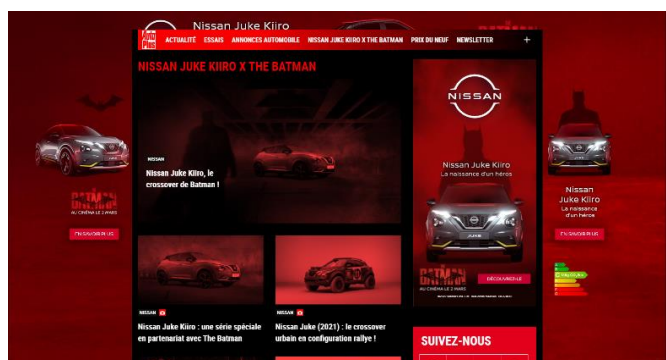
Nissan Juke Kiiro

Auto Plus

ACTUALITÉ ESSAIS ANNONCES AUTOMOBILE NISSAN JUKE KIIRO X THE BATMAN PRIX DU NEUF NEWSLETTER +

NISSAN JUKE KIIRO X THE BATMAN

NISSAN

Nissan Juke Kiiro, le crossover de Batman !

NISSAN

Nissan Juke Kiiro : une série spéciale en partenariat avec The Batman

NISSAN

Nissan Juke (2021) : le crossover urbain en configuration rallye !

NISSAN

Nissan Juke Kiiro
La naissance d'un héros

THE BATMAN

DÉCOUVRIR LE

SUIVEZ-NOUS

THE BATMAN
AU CINÉMA LE 2 MARS

EN SAVOIR PLUS

Nissan
Juke Kiiro
La naissance d'un héros

EN SAVOIR PLUS